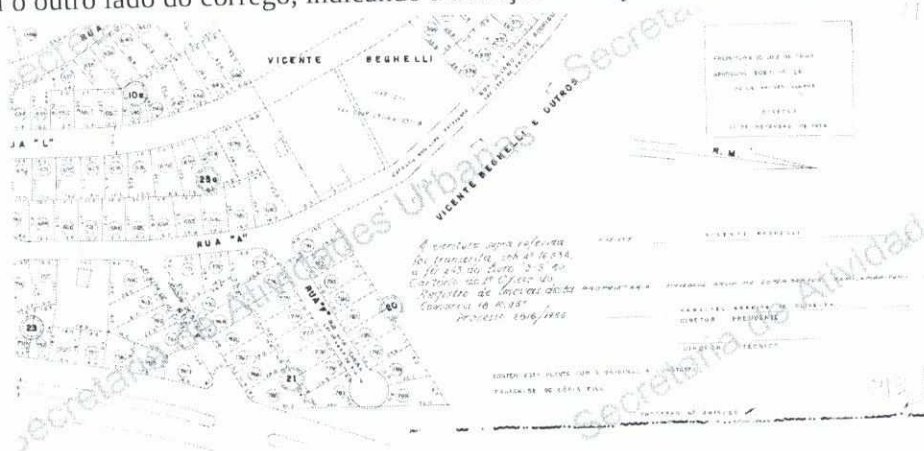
o outro lado do córrego, indicando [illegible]

Secretaria de Atividades Urbanas

RUA

VICENTE BEGHELLI

10a

JA "L"

23a

VICENTE BEGHELLI & OUTROS

RUA "A"

RUA "F"

23

20

21

PREFEITURA DE JUIZ DE FORA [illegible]

R. M.

A escritura supra referida foi transcrita sob nº 16.538 à fl. 243 do Livro 3-S do Cartório do 1º Ofício do Registro de Imóveis desta Comarca em 18.10.58. Processo 2916/1958

VICENTE BEGHELLI

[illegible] DIRETOR PRESIDENTE

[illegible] TÉCNICO

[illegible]